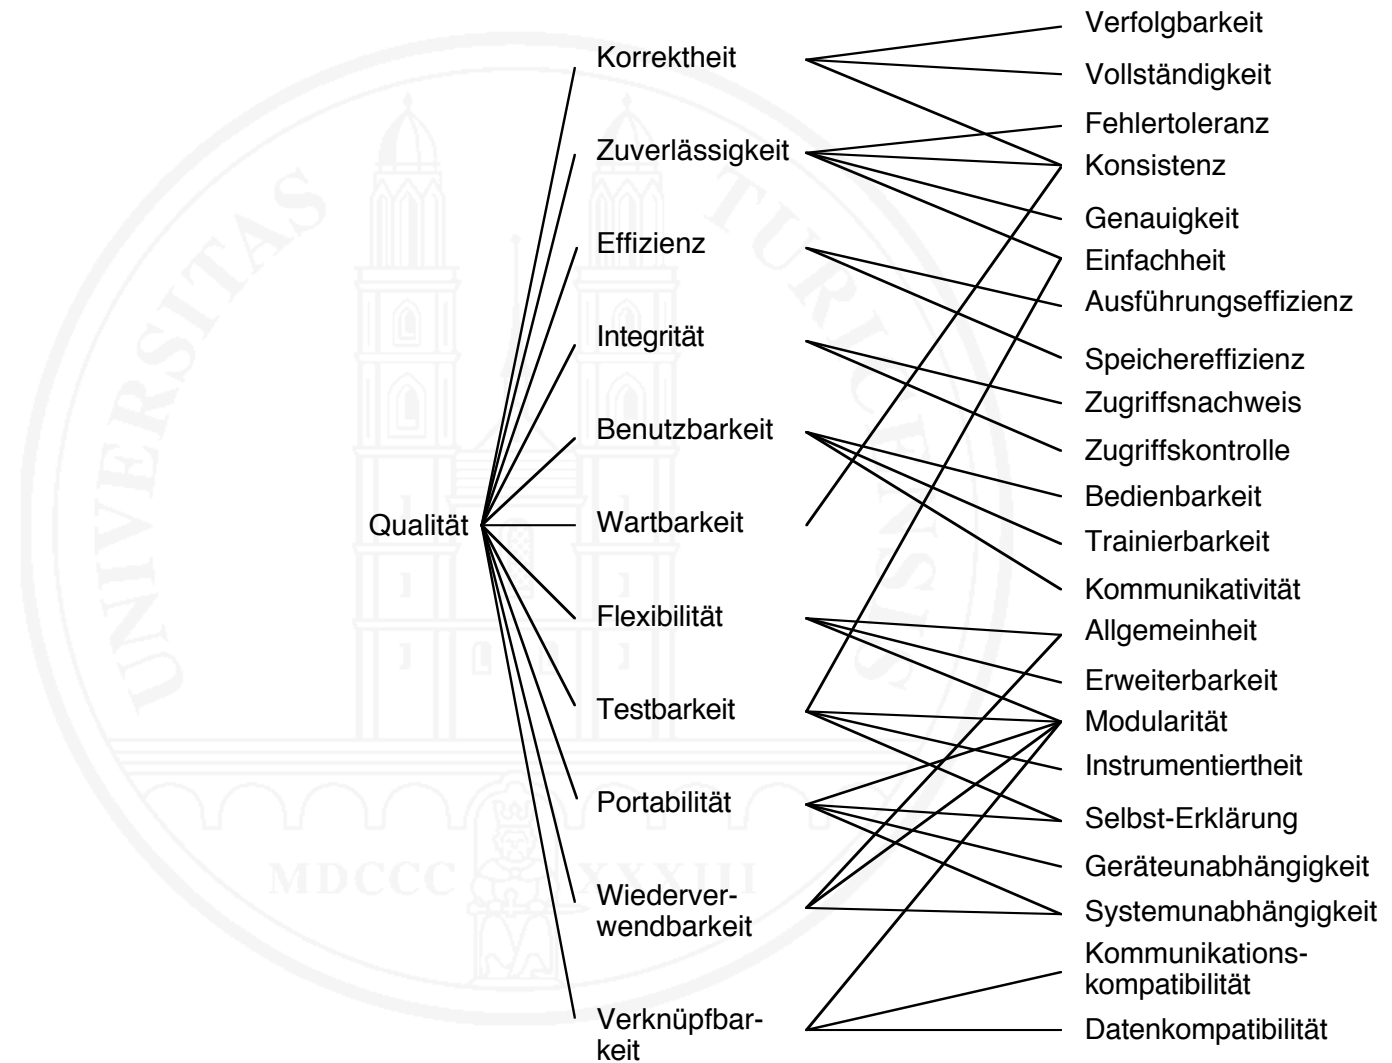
Qualität

Korrektheit
Zuverlässigkeit
Effizienz
Integrität
Benutzbarkeit
Wartbarkeit
Flexibilität
Testbarkeit
Portabilität
Wiederverwendbarkeit
Verknüpfbarkeit

Verfolgbarkeit
Vollständigkeit
Fehlertoleranz
Konsistenz
Genauigkeit
Einfachheit
Ausführungseffizienz
Speichereffizienz
Zugriffsnachweis
Zugriffskontrolle
Bedienbarkeit
Trainierbarkeit
Kommunikativität
Allgemeinheit
Erweiterbarkeit
Modularität
Instrumentiertheit
Selbst-Erklärung
Geräteunabhängigkeit
Systemunabhängigkeit
Kommunikationskompatibilität
Datenkompatibilität

UNIVERSITAS TURICENSIS
MDCCC XXXIII